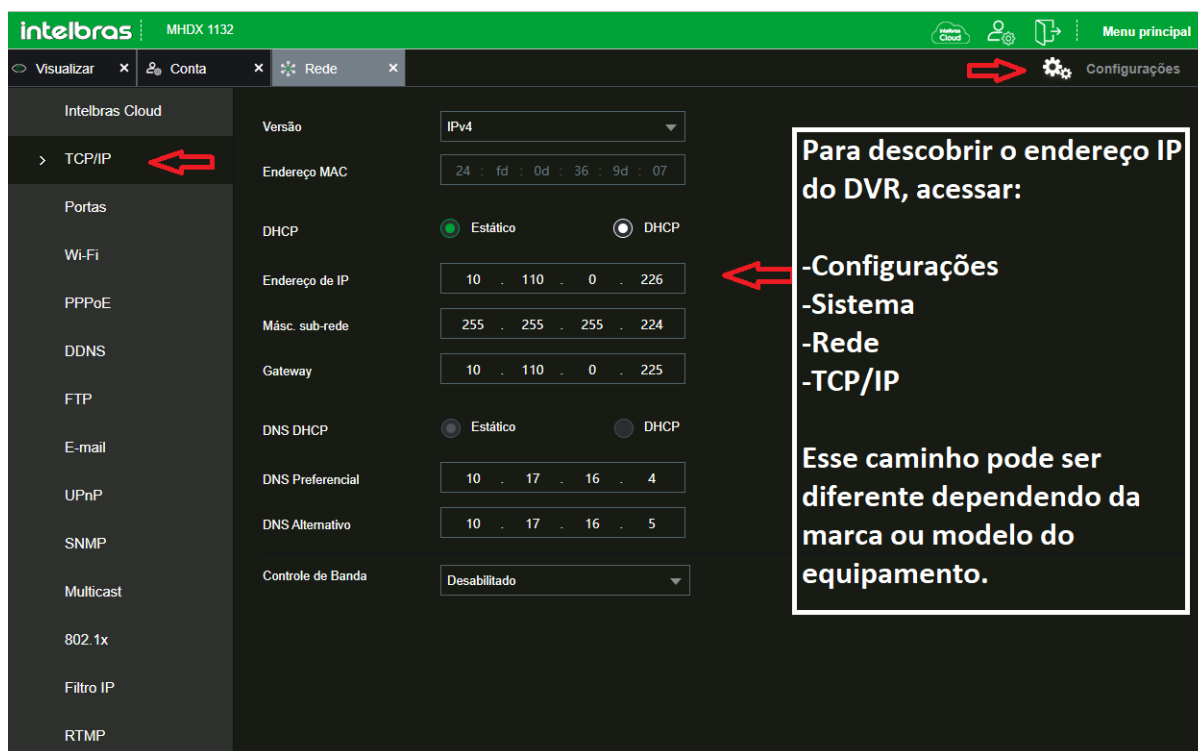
intelbras MHDX 1132

Intelbras Cloud

Menu principal

Visualizar ×
Conta ×
Rede ×

Configurações

Intelbras Cloud
TCP/IP
Portas
Wi-Fi
PPPoE
DDNS
FTP
E-mail
UPnP
SNMP
Multicast
802.1x
Filtro IP
RTMP

| | | |
|---|---|---|
| Versão | IPv4 | |
| Endereço MAC | 24 : fd : 0d : 36 : 9d : 07 | |
| DHCP | Estático | DHCP |
| Endereço de IP | 10 . 110 . 0 . 226 | |
| Másc. sub-rede | 255 . 255 . 255 . 224 | |
| Gateway | 10 . 110 . 0 . 225 | |
| DNS DHCP | Estático | DHCP |
| DNS Preferencial | 10 . 17 . 16 . 4 | |
| DNS Alternativo | 10 . 17 . 16 . 5 | |
| Controle de Banda | Desabilitado | |

Para descobrir o endereço IP do DVR, acessar:

-Configurações
-Sistema
-Rede
-TCP/IP

Esse caminho pode ser diferente dependendo da marca ou modelo do equipamento.